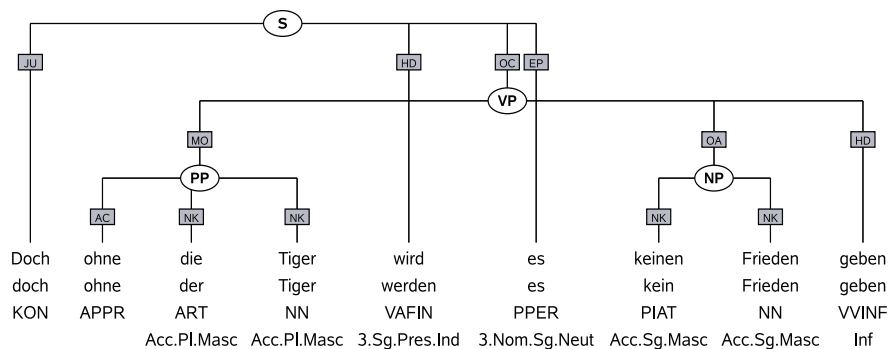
S

JU HD OC EP

VP

MO OA HD

PP NP

AC NK NK NK NK

| Doch | ohne | die | Tiger | wird | es | keinen | Frieden | geben |
|---|---|---|---|---|---|---|---|---|
| doch | ohne | der | Tiger | werden | es | kein | Frieden | geben |
| KON | APPR | ART | NN | VAFIN | PPER | PIAT | NN | VVINF |
| | | Acc.Pl.Masc | Acc.Pl.Masc | 3.Sg.Pres.Ind | 3.Nom.Sg.Neut | Acc.Sg.Masc | Acc.Sg.Masc | Inf |